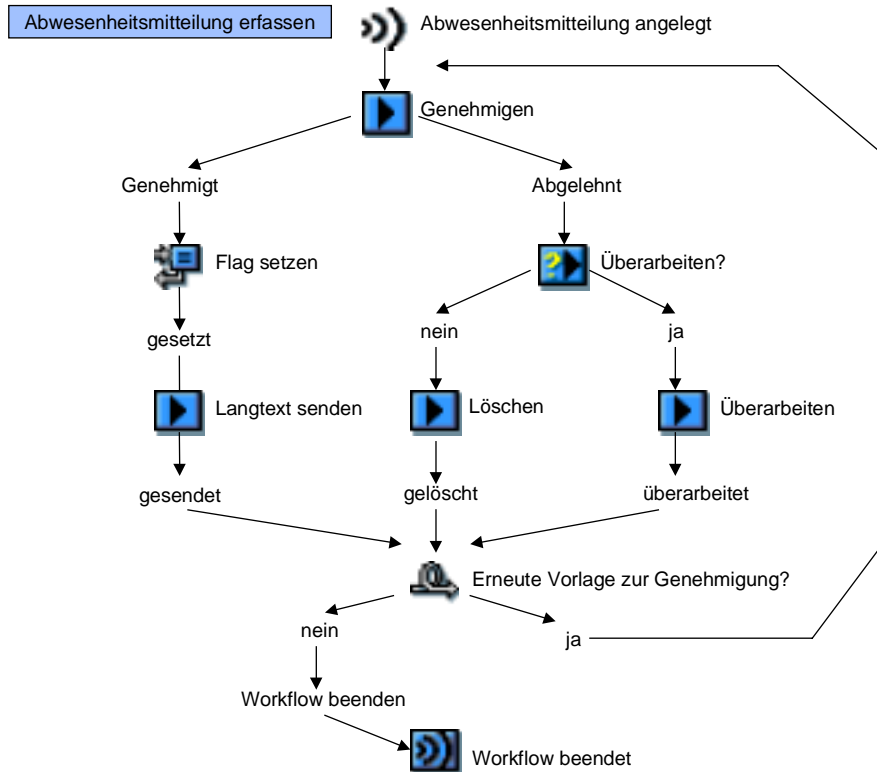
Abwesenheitsmitteilung erfassen

Abwesenheitsmitteilung angelegt

Genehmigen

Genehmigt

Abgelehnt

Flag setzen

Überarbeiten?

gesetzt

nein

ja

Langtext senden

Löschen

Überarbeiten

gesendet

gelöscht

überarbeitet

Erneute Vorlage zur Genehmigung?

nein

ja

Workflow beenden

Workflow beendet